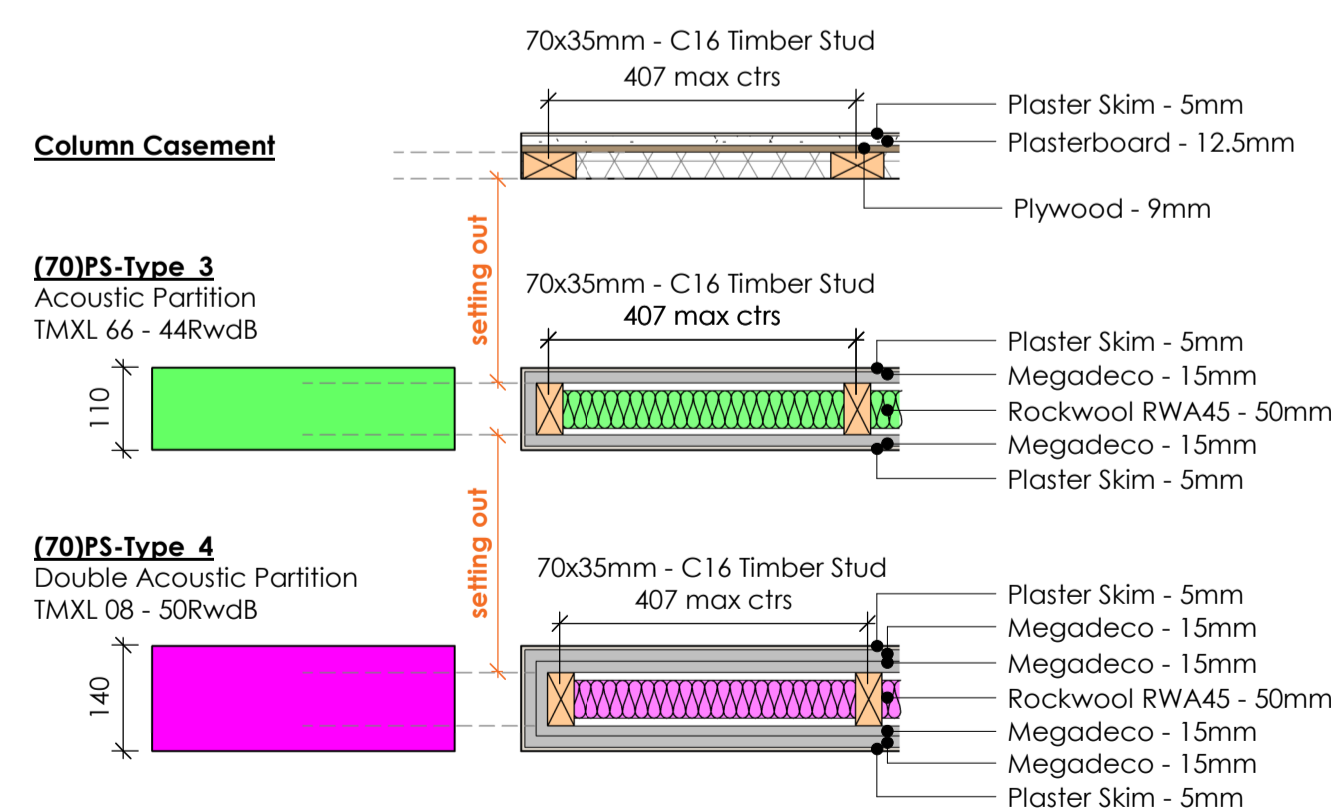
70x35mm - C16 Timber Stud
407 max ctrs

Column Casement

Plaster Skim - 5mm
Plasterboard - 12.5mm
Plywood - 9mm

setting out

(70)PS-Type 3
Acoustic Partition
TMXL 66 - 44RwdB

110

70x35mm - C16 Timber Stud
407 max ctrs

Plaster Skim - 5mm
Megadeco - 15mm
Rockwool RWA45 - 50mm
Megadeco - 15mm
Plaster Skim - 5mm

setting out

(70)PS-Type 4
Double Acoustic Partition
TMXL 08 - 50RwdB

140

70x35mm - C16 Timber Stud
407 max ctrs

Plaster Skim - 5mm
Megadeco - 15mm
Megadeco - 15mm
Rockwool RWA45 - 50mm
Megadeco - 15mm
Megadeco - 15mm
Plaster Skim - 5mm